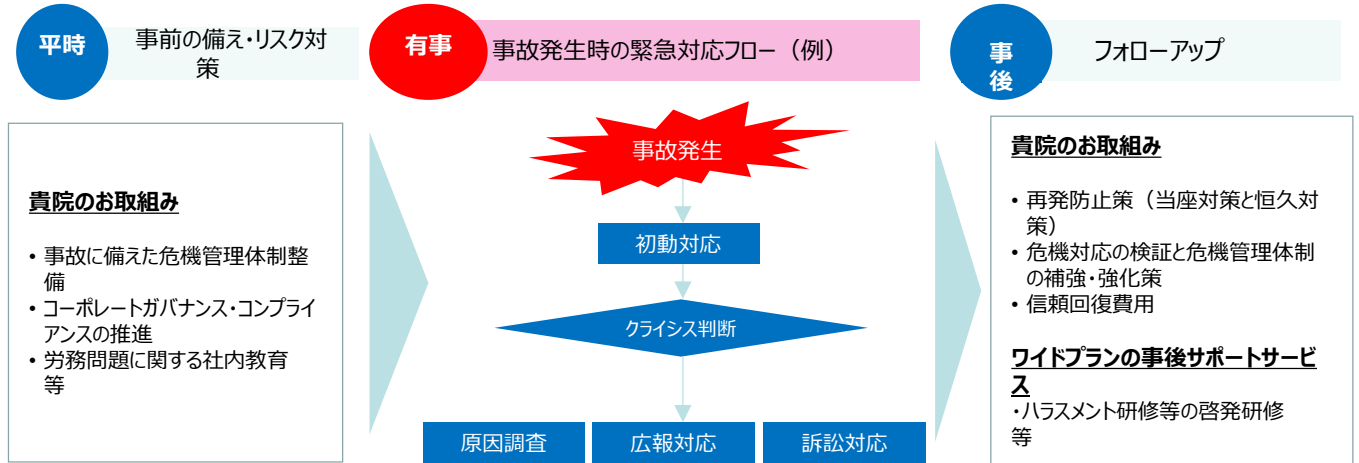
平時

事前の備え・リスク対策

有事

事故発生時の緊急対応フロー（例）

事後

フォローアップ

貴院のお取組み

・事故に備えた危機管理体制整備
・コーポレートガバナンス・コンプライアンスの推進
・労務問題に関する社内教育等

事故発生

初動対応

クライシス判断

原因調査

広報対応

訴訟対応

貴院のお取組み

・再発防止策（当座対策と恒久対策）
・危機対応の検証と危機管理体制の補強・強化策
・信頼回復費用

ワイドプランの事後サポートサービス

・ハラスメント研修等の啓発研修等